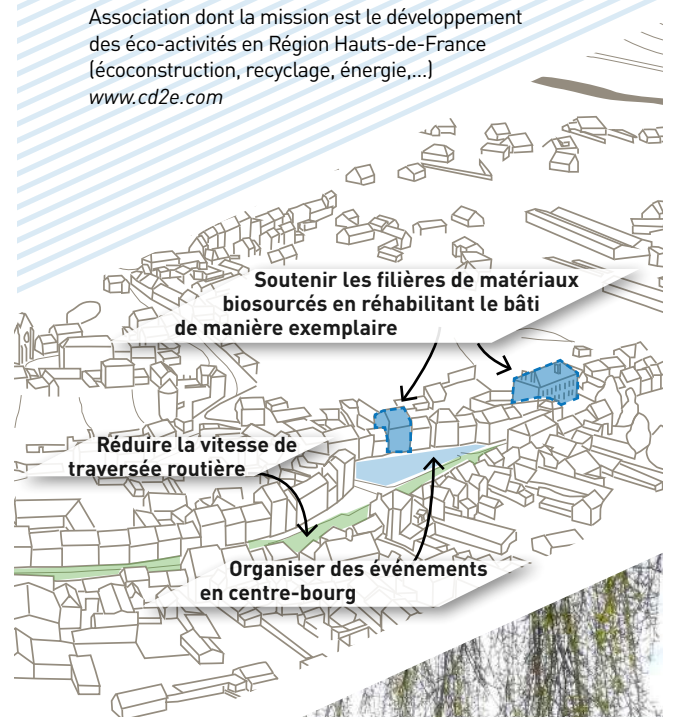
Association dont la mission est le développement des éco-activités en Région Hauts-de-France (écoconstruction, recyclage, énergie,...)
www.cd2e.com

Soutenir les filières de matériaux biosourcés en réhabilitant le bâti de manière exemplaire

Réduire la vitesse de traversée routière

Organiser des événements en centre-bourg